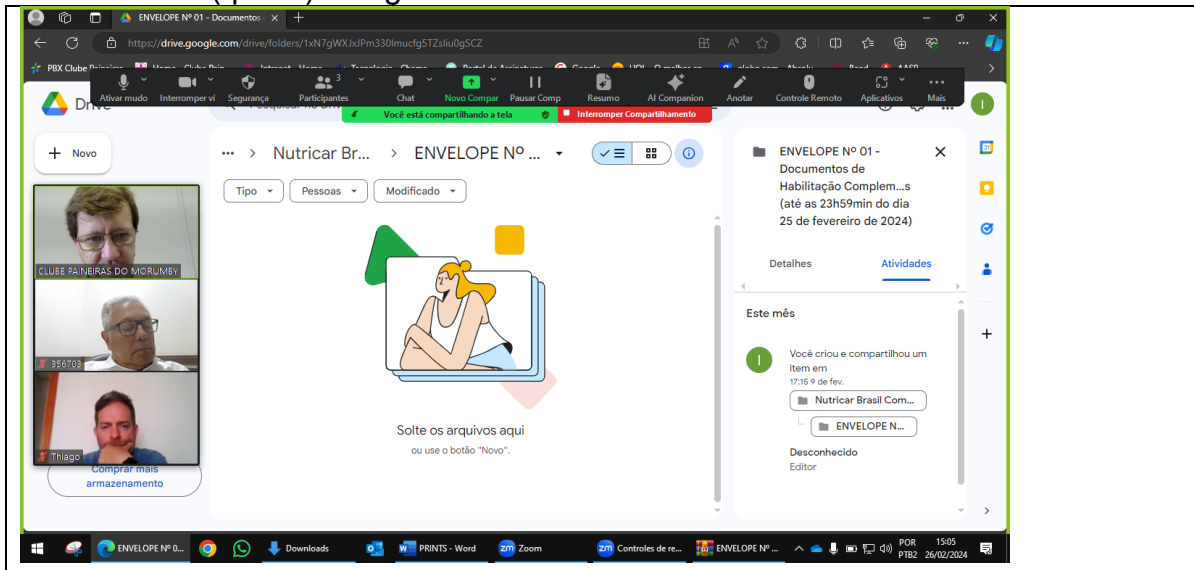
ENVELOPE Nº 01 - Documentos

https://drive.google.com/drive/folders/1xN7gWXJxJPm330lmucfg5TZsliu0gSCZ

PBX Clube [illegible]

Ativar mudo | Interromper ví | Segurança | Participantes 3 | Chat | Novo Compar | Pausar Comp | Resumo | AI Companion | Anotar | Controle Remoto | Aplicativos | Mais

Você está compartilhando a tela | Interromper Compartilhamento

Drive

Novo

CLUBE PAINEIRAS DO MORUMBY

356703

Thiago

Comprar mais armazenamento

Nutricar Br... > ENVELOPE Nº ...

Tipo | Pessoas | Modificado

Solte os arquivos aqui

ou use o botão "Novo".

ENVELOPE Nº 01 - Documentos de Habilitação Complem...s (até as 23h59min do dia 25 de fevereiro de 2024)

Detalhes | Atividades

Este mês

Você criou e compartilhou um item em

17:15 9 de fev.

Nutricar Brasil Com...

ENVELOPE N...

Desconhecido

Editor

ENVELOPE Nº 0... | Downloads | PRINTS - Word | Zoom | Controles de re... | ENVELOPE Nº ...

POR PTB2 15:05 26/02/2024